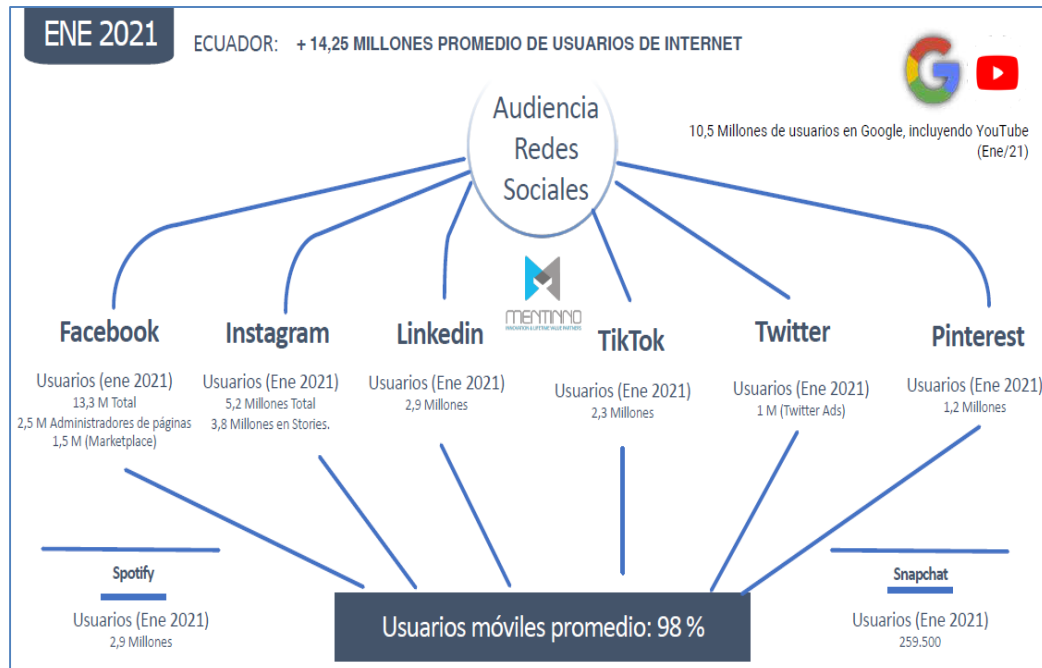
ENE 2021

ECUADOR: + 14,25 MILLONES PROMEDIO DE USUARIOS DE INTERNET

Audiencia Redes Sociales

10,5 Millones de usuarios en Google, incluyendo YouTube (Ene/21)

MENTINNO
INNOVATION & LIFETIME VALUE PARTNERS

Facebook
Usuarios (ene 2021)
13,3 M Total
2,5 M Administradores de páginas
1,5 M (Marketplace)

Instagram
Usuarios (Ene 2021)
5,2 Millones Total
3,8 Millones en Stories.

Linkedin
Usuarios (Ene 2021)
2,9 Millones

TikTok
Usuarios (Ene 2021)
2,3 Millones

Twitter
Usuarios (Ene 2021)
1 M (Twitter Ads)

Pinterest
Usuarios (Ene 2021)
1,2 Millones

Spotify
Usuarios (Ene 2021)
2,9 Millones

Usuarios móviles promedio: 98 %

Snapchat
Usuarios (Ene 2021)
259.500